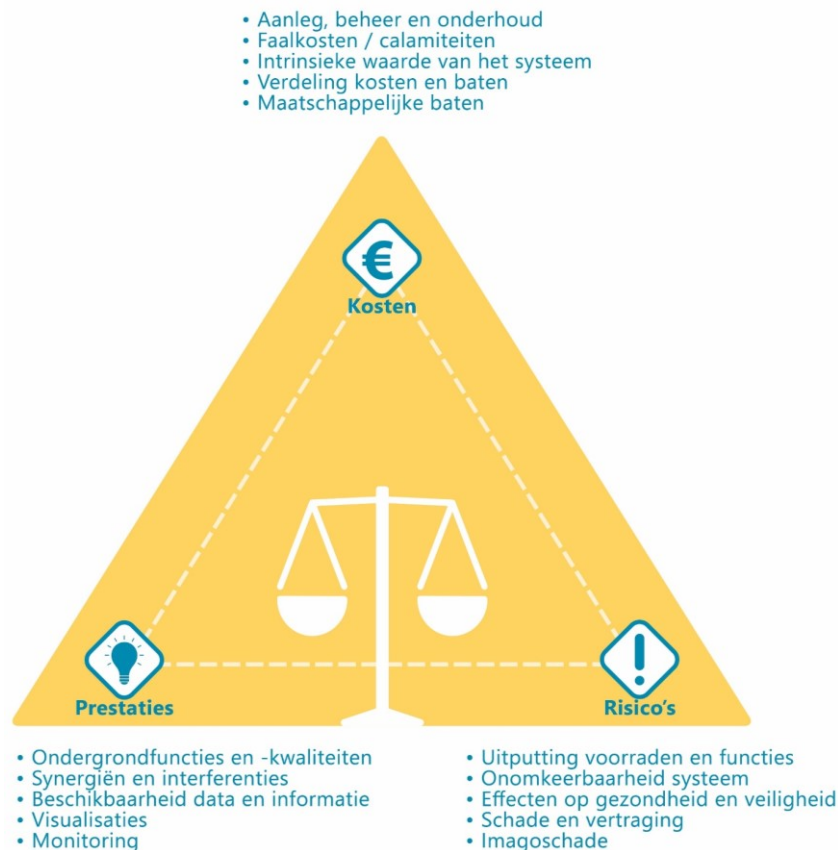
• Aanleg, beheer en onderhoud
• Faalkosten / calamiteiten
• Intrinsieke waarde van het systeem
• Verdeling kosten en baten
• Maatschappelijke baten

€

Kosten

Prestaties

Risico's

• Ondergrondfuncties en -kwaliteiten
• Synergiën en interferenties
• Beschikbaarheid data en informatie
• Visualisaties
• Monitoring

• Uitputting voorraden en functies
• Onomkeerbaarheid systeem
• Effecten op gezondheid en veiligheid
• Schade en vertraging
• Imagoschade